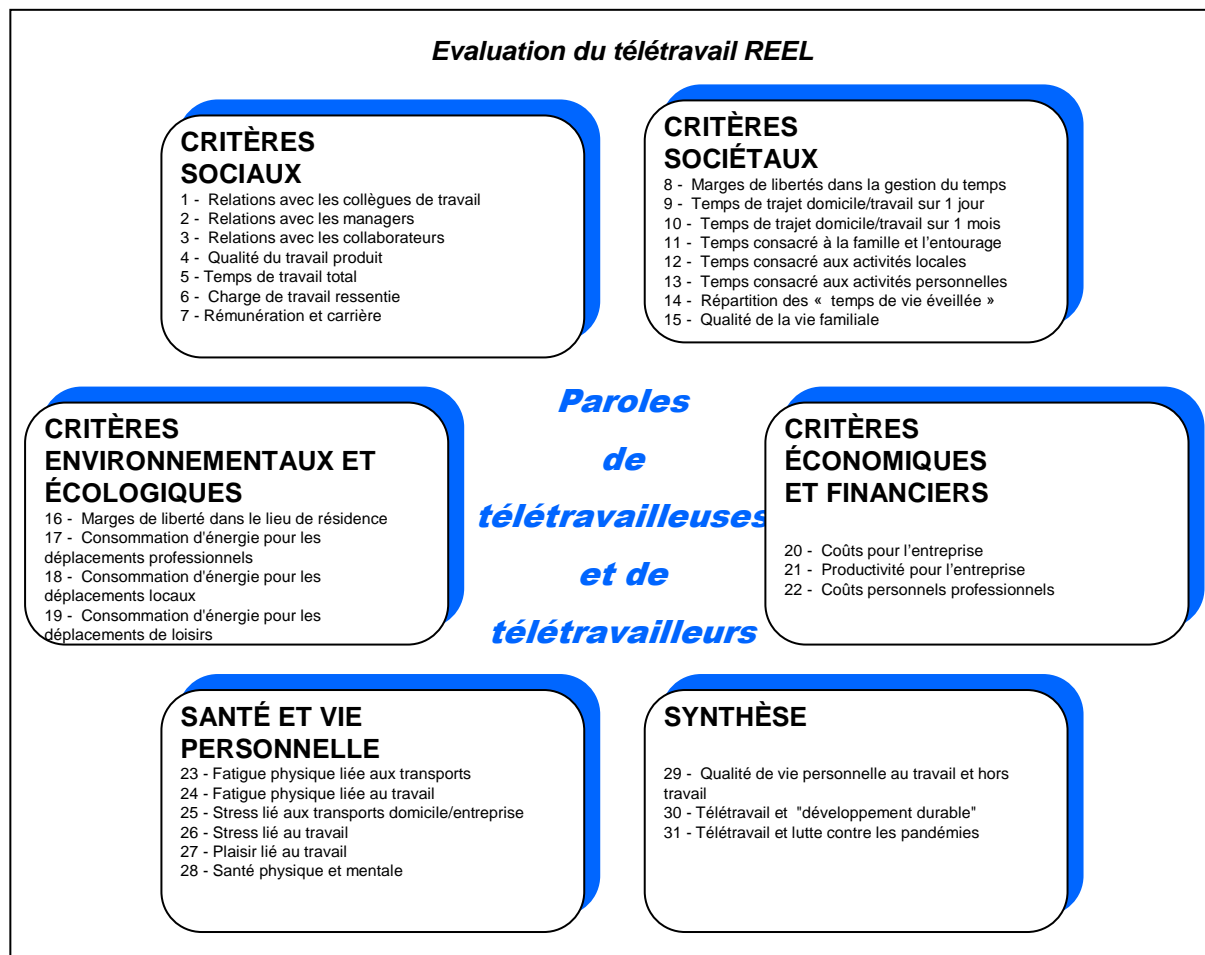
Evaluation du télétravail REEL

CRITÈRES SOCIAUX

1 - Relations avec les collègues de travail
2 - Relations avec les managers
3 - Relations avec les collaborateurs
4 - Qualité du travail produit
5 - Temps de travail total
6 - Charge de travail ressentie
7 - Rémunération et carrière

CRITÈRES SOCIÉTAUX

8 - Marges de libertés dans la gestion du temps
9 - Temps de trajet domicile/travail sur 1 jour
10 - Temps de trajet domicile/travail sur 1 mois
11 - Temps consacré à la famille et l'entourage
12 - Temps consacré aux activités locales
13 - Temps consacré aux activités personnelles
14 - Répartition des « temps de vie éveillée »
15 - Qualité de la vie familiale

CRITÈRES ENVIRONNEMENTAUX ET ÉCOLOGIQUES

16 - Marges de liberté dans le lieu de résidence
17 - Consommation d'énergie pour les déplacements professionnels
18 - Consommation d'énergie pour les déplacements locaux
19 - Consommation d'énergie pour les déplacements de loisirs

Paroles de télétravailleuses et de télétravailleurs

CRITÈRES ÉCONOMIQUES ET FINANCIERS

20 - Coûts pour l'entreprise
21 - Productivité pour l'entreprise
22 - Coûts personnels professionnels

SANTÉ ET VIE PERSONNELLE

23 - Fatigue physique liée aux transports
24 - Fatigue physique liée au travail
25 - Stress lié aux transports domicile/entreprise
26 - Stress lié au travail
27 - Plaisir lié au travail
28 - Santé physique et mentale

SYNTHÈSE

29 - Qualité de vie personnelle au travail et hors travail
30 - Télétravail et "développement durable"
31 - Télétravail et lutte contre les pandémies